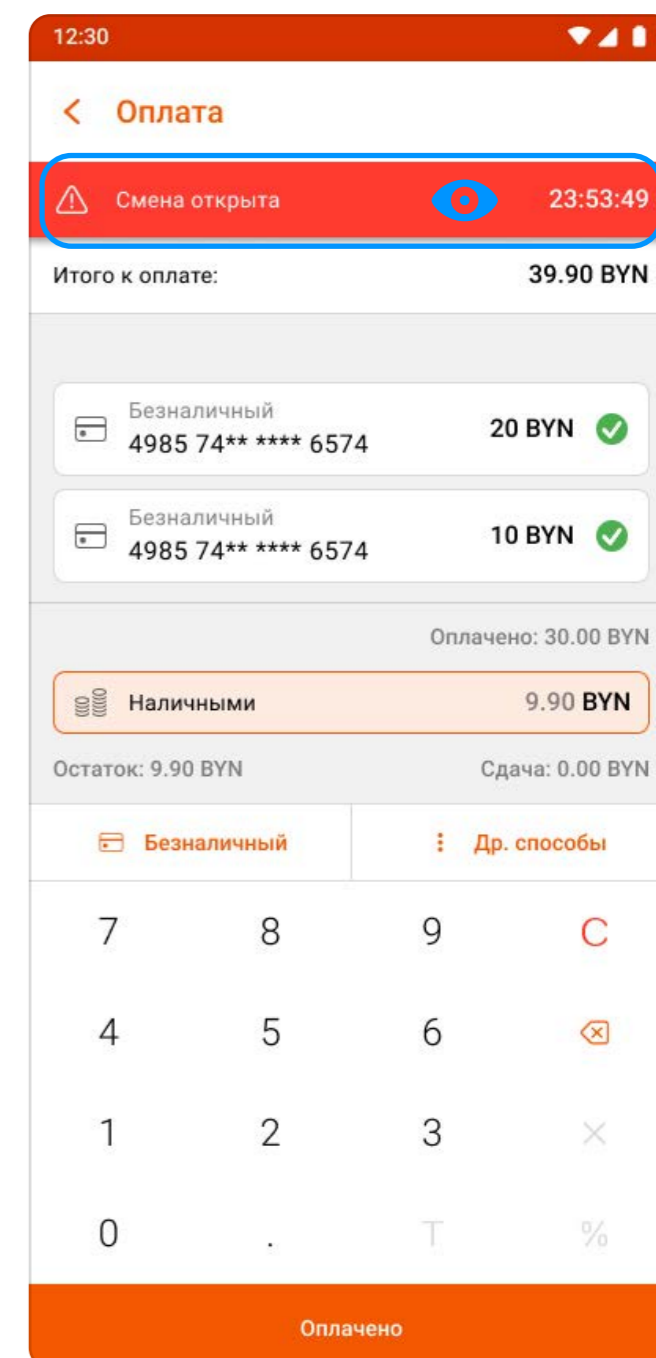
12:30

Оплата

Смена открыта 23:53:49

Итого к оплате: 39.90 BYN

Безналичный
4985 74** **** 6574 20 BYN

Безналичный
4985 74** **** 6574 10 BYN

Оплачено: 30.00 BYN

Наличными 9.90 BYN

Остаток: 9.90 BYN Сдача: 0.00 BYN

Безналичный Др. способы

7 8 9 C
4 5 6
1 2 3 ×
0 . T %

Оплачено